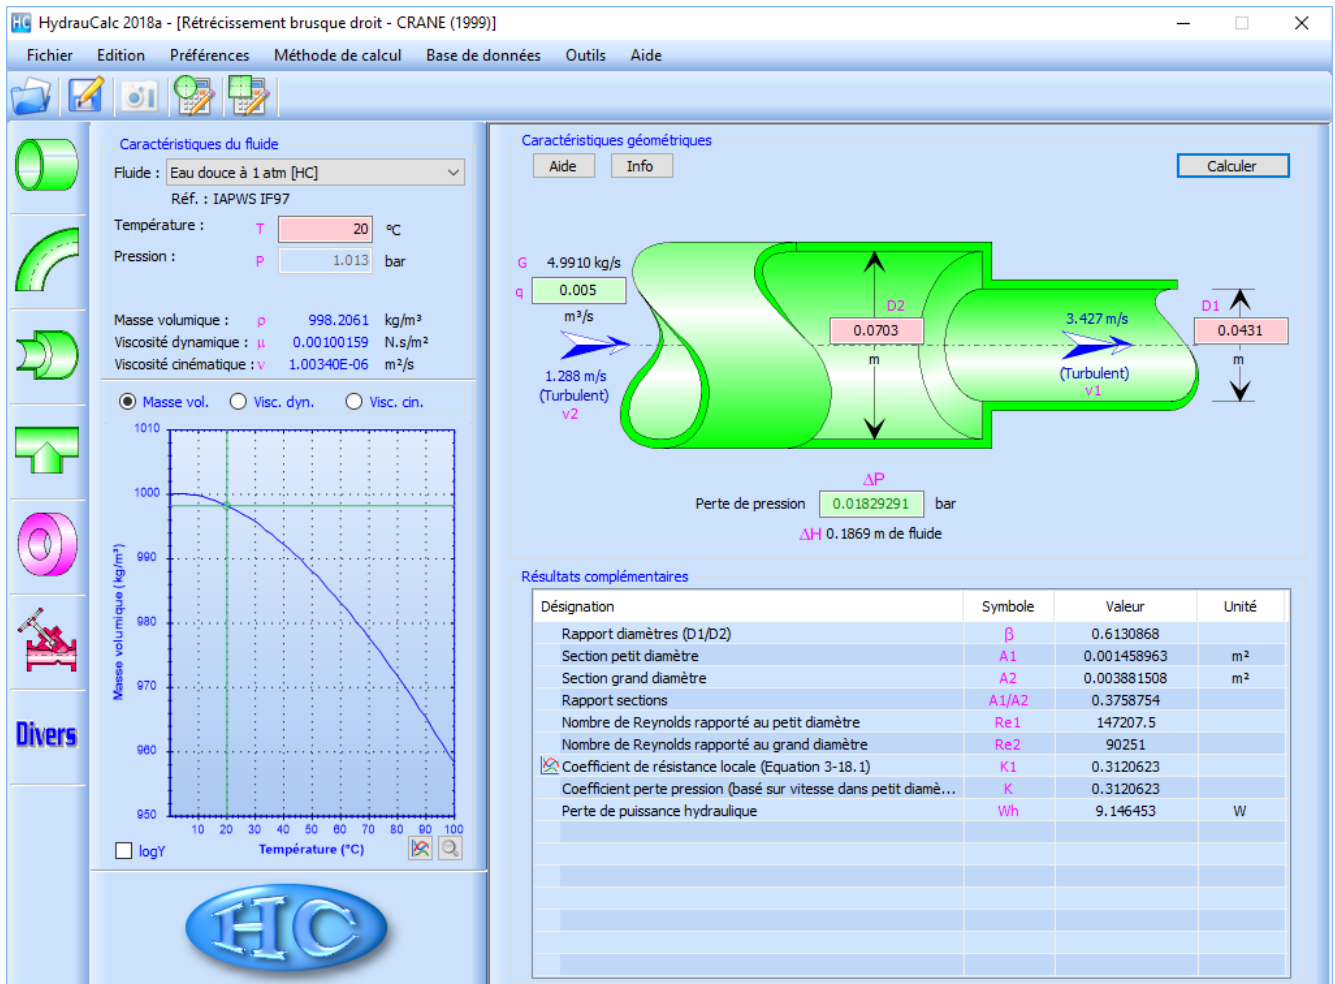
HydrauCalc 2018a - [Rétrécissement brusque droit - CRANE (1999)]

Fichier Edition Préférences Méthode de calcul Base de données Outils Aide

Divers

Caractéristiques du fluide
Fluide : Eau douce à 1 atm [HC]
Réf. : IAPWS IF97
Température : T 20 °C
Pression : P 1.013 bar

Masse volumique : ρ 998.2061 kg/m³
Viscosité dynamique : μ 0.00100159 N.s/m²
Viscosité cinématique : ν 1.00340E-06 m²/s

Masse vol. Visc. dyn. Visc. cin.

1010
1000
990
980
970
960
950
Masse volumique (kg/m³)
10 20 30 40 50 60 70 80 90 100
Température (°C)
logY

HC

Caractéristiques géométriques
Aide Info Calculer

G 4.9910 kg/s
q 0.005 m³/s
1.288 m/s (Turbulent) v2
D2 0.0703 m
3.427 m/s (Turbulent) v1
D1 0.0431 m

ΔP
Perte de pression 0.01829291 bar
ΔH 0.1869 m de fluide

Résultats complémentaires

| Désignation | Symbole | Valeur | Unité |
|---|---|---|---|
| Rapport diamètres (D1/D2) | β | 0.6130868 | |
| Section petit diamètre | A1 | 0.001458963 | m² |
| Section grand diamètre | A2 | 0.003881508 | m² |
| Rapport sections | A1/A2 | 0.3758754 | |
| Nombre de Reynolds rapporté au petit diamètre | Re1 | 147207.5 | |
| Nombre de Reynolds rapporté au grand diamètre | Re2 | 90251 | |
| Coefficient de résistance locale (Equation 3-18.1) | K1 | 0.3120623 | |
| Coefficient perte pression (basé sur vitesse dans petit diamè... | K | 0.3120623 | |
| Perte de puissance hydraulique | Wh | 9.146453 | W |